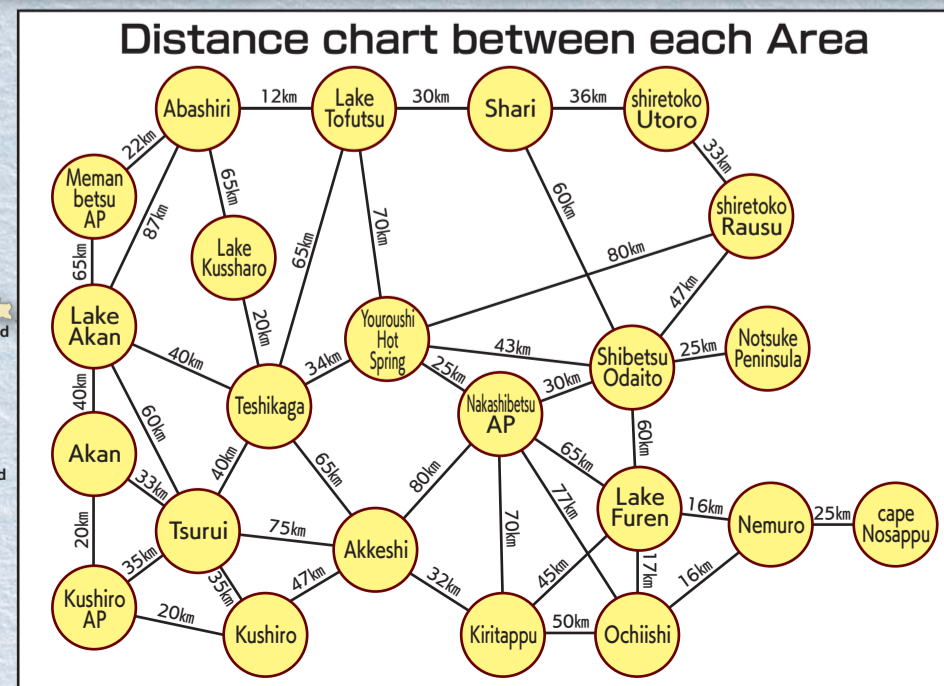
Distance chart between each Area

Abashiri 12km Lake Tofutsu 30km Shari 36km shiretoko Utoro

33km

shiretoko Rausu

22km 65km 70km 60km 80km

Meman betsu AP 87km Lake Kussharo 65km

47km

65km 20km

Lake Akan 40km Youroushi Hot Spring 43km Shibetsu Odaito 25km Notsuke Peninsula

34km 25km 30km

40km Teshikaga Nakashibetsu AP

60km 60km

Akan 40km 65km 80km 65km

33km 77km Lake Furen 16km Nemuro 25km cape Nosappu

20km Tsurui 75km Akkeshi 70km

35km 35km 47km 32km 45km 17km 16km

Kushiro AP 20km Kushiro Kiritappu 50km Ochiishi